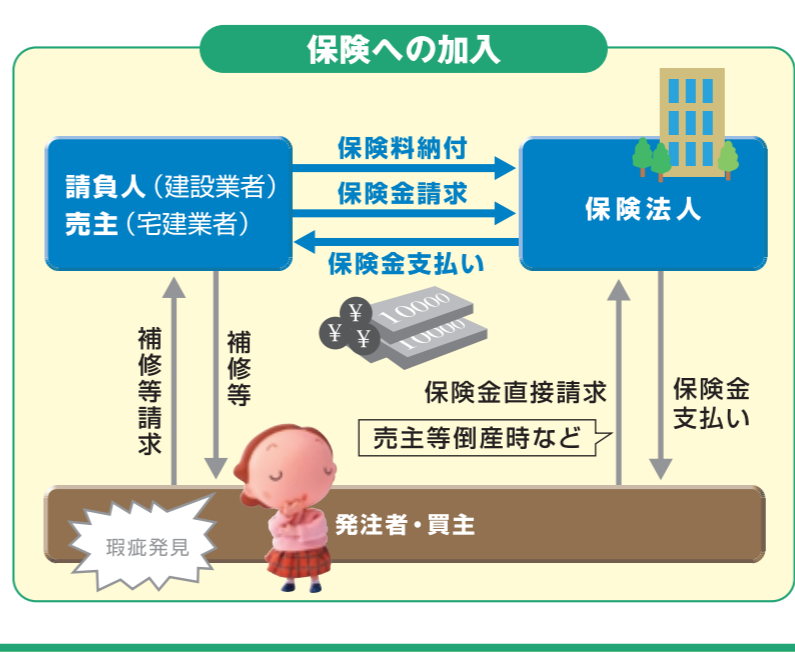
保険への加入

請負人（建設業者）
売主（宅建業者）

保険料納付
保険金請求
保険金支払い

保険法人

¥ ¥ ¥ 10000 10000

補修等請求

補修等

保険金直接請求

売主等倒産時など

保険金支払い

瑕疵発見

発注者・買主